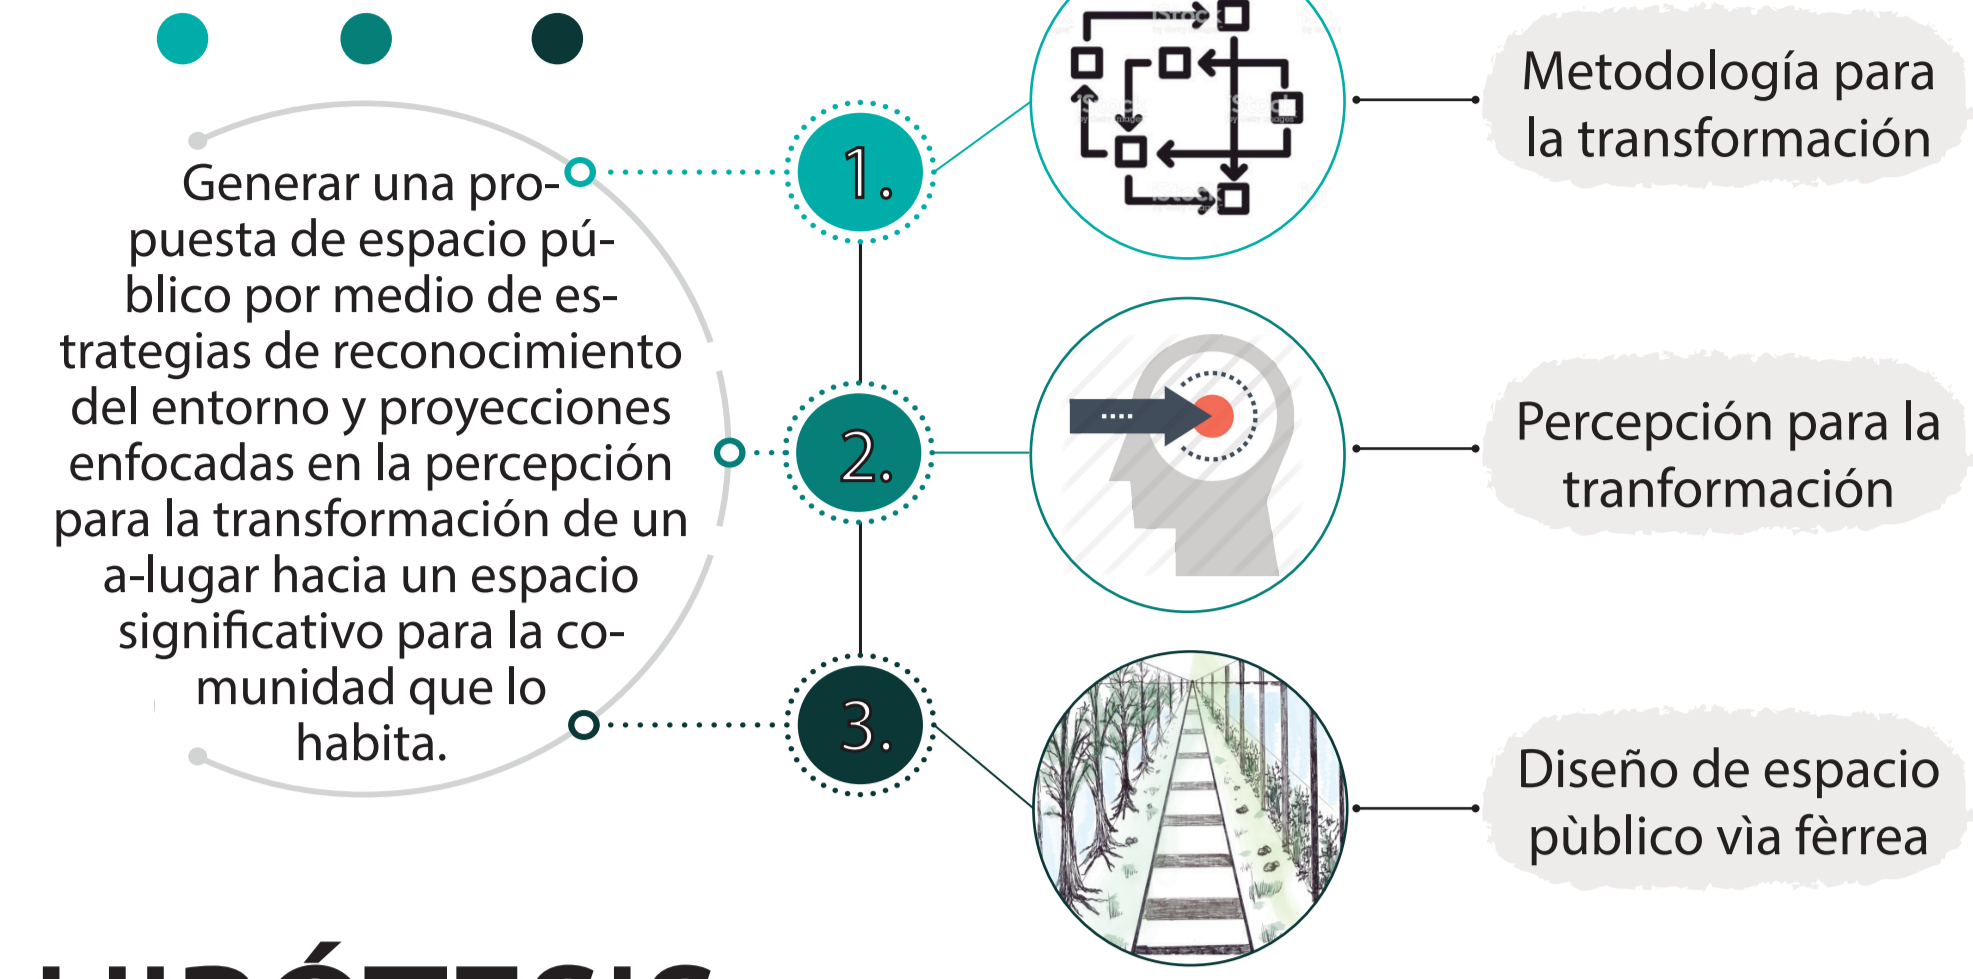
Generar una propuesta de espacio público por medio de estrategias de reconocimiento del entorno y proyecciones enfocadas en la percepción para la transformación de un a-lugar hacia un espacio significativo para la comunidad que lo habita.

1.

2.

3.

Metodología para la transformación

Percepción para la tranformación

Diseño de espacio pùblico vìa fèrrea

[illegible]